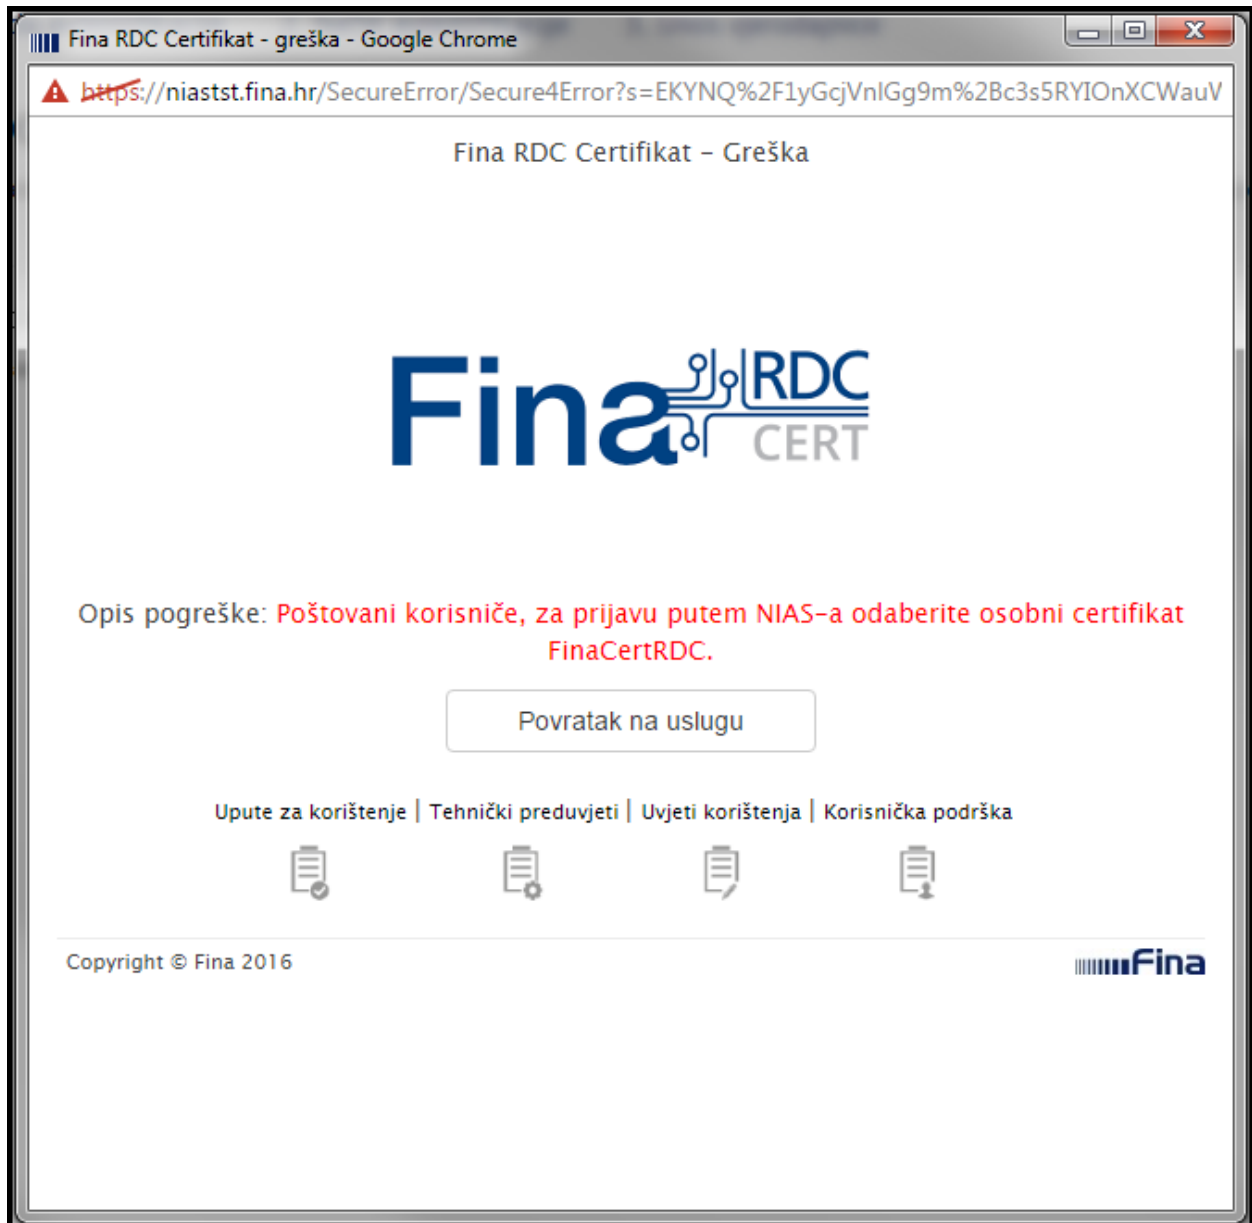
Fina RDC Certifikat - greška - Google Chrome

https://niastst.fina.hr/SecureError/Secure4Error?s=EKYNQ%2F1yGcjVnIGg9m%2Bc3s5RYIOnXCWauV

Fina RDC Certifikat - Greška

Fina RDC CERT

Opis pogreške: Poštovani korisniče, za prijavu putem NIAS-a odaberite osobni certifikat FinaCertRDC.

Povratak na uslugu

Upute za korištenje | Tehnički preduvjeti | Uvjeti korištenja | Korisnička podrška

Copyright © Fina 2016

Fina